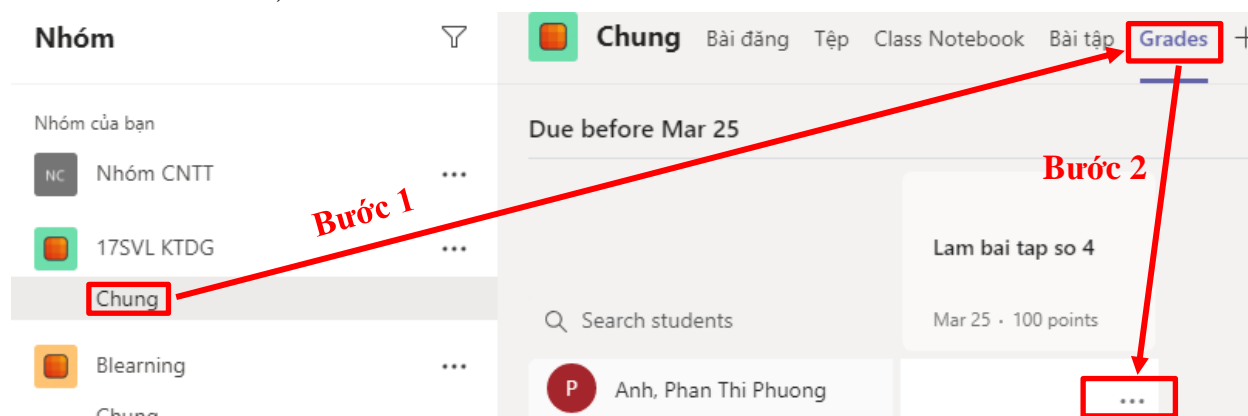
Nhóm

Nhóm của bạn

NC Nhóm CNTT ...

17SVL KTDG ...

Chung

Blearning ...

Chung

Chung Bài đăng Tệp Class Notebook Bài tập Grades +

Due before Mar 25

Lam bai tap so 4

Mar 25 · 100 points

Search students

P Anh, Phan Thi Phuong

...

Bước 1

Bước 2